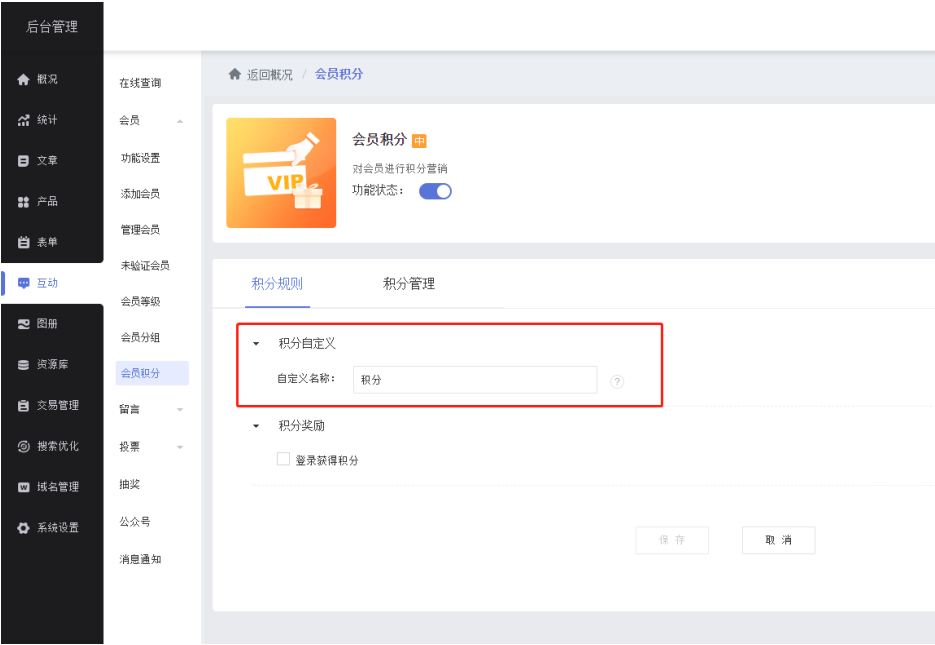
后台管理

概况
统计
文章
产品
表单
互动
图册
资源库
交易管理
搜索优化
域名管理
系统设置

在线查询
会员
功能设置
添加会员
管理会员
未验证会员
会员等级
会员分组
会员积分
留言
投票
抽奖
公众号
消息通知

返回概况 / 会员积分

VIP

会员积分 中
对会员进行积分营销
功能状态：

积分规则
积分管理

积分自定义
自定义名称： 积分

积分奖励
登录获得积分

保 存
取 消